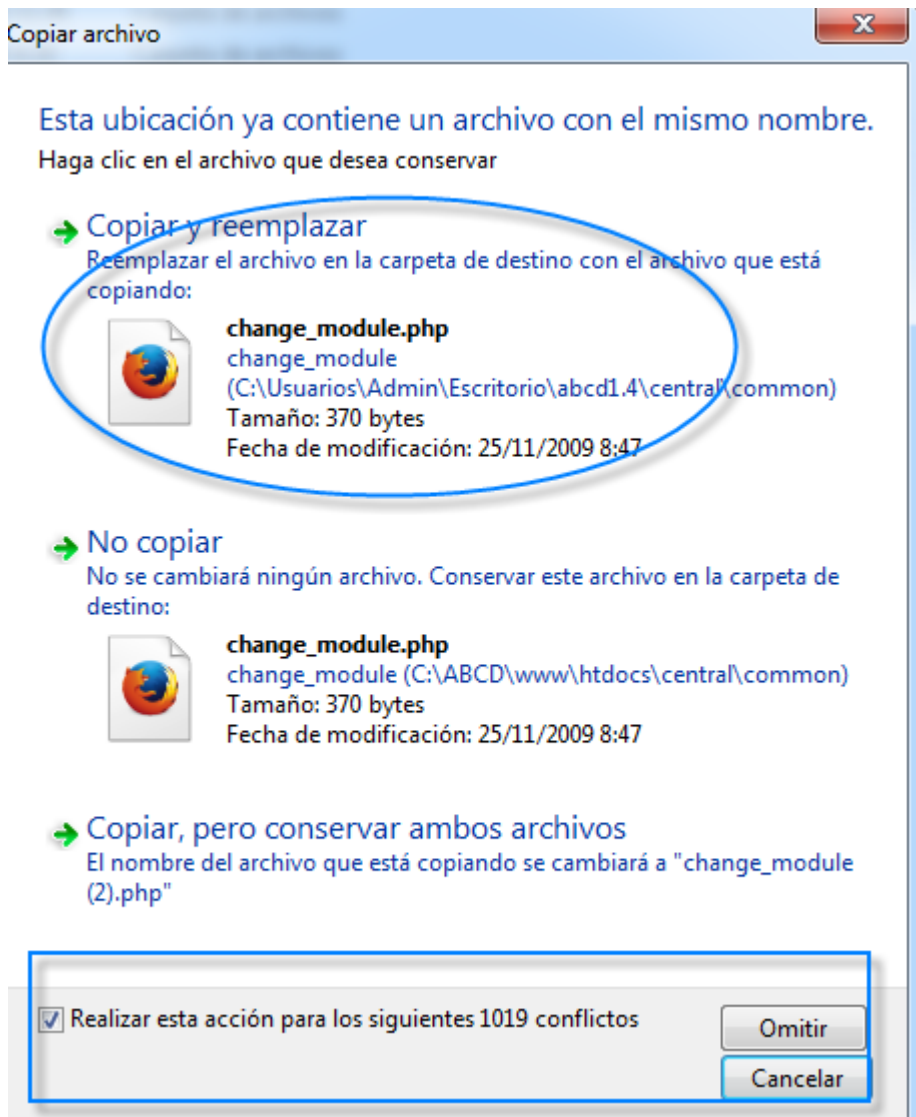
Copiar archivo

X

Esta ubicación ya contiene un archivo con el mismo nombre.
Haga clic en el archivo que desea conservar

Copiar y reemplazar
Reemplazar el archivo en la carpeta de destino con el archivo que está copiando:

change_module.php
change_module
(C:\Usuarios\Admin\Escritorio\abcd1.4\central\common)
Tamaño: 370 bytes
Fecha de modificación: 25/11/2009 8:47

No copiar
No se cambiará ningún archivo. Conservar este archivo en la carpeta de destino:

change_module.php
change_module (C:\ABCD\www\htdocs\central\common)
Tamaño: 370 bytes
Fecha de modificación: 25/11/2009 8:47

Copiar, pero conservar ambos archivos
El nombre del archivo que está copiando se cambiará a "change_module (2).php"

Realizar esta acción para los siguientes 1019 conflictos

Omitir

Cancelar